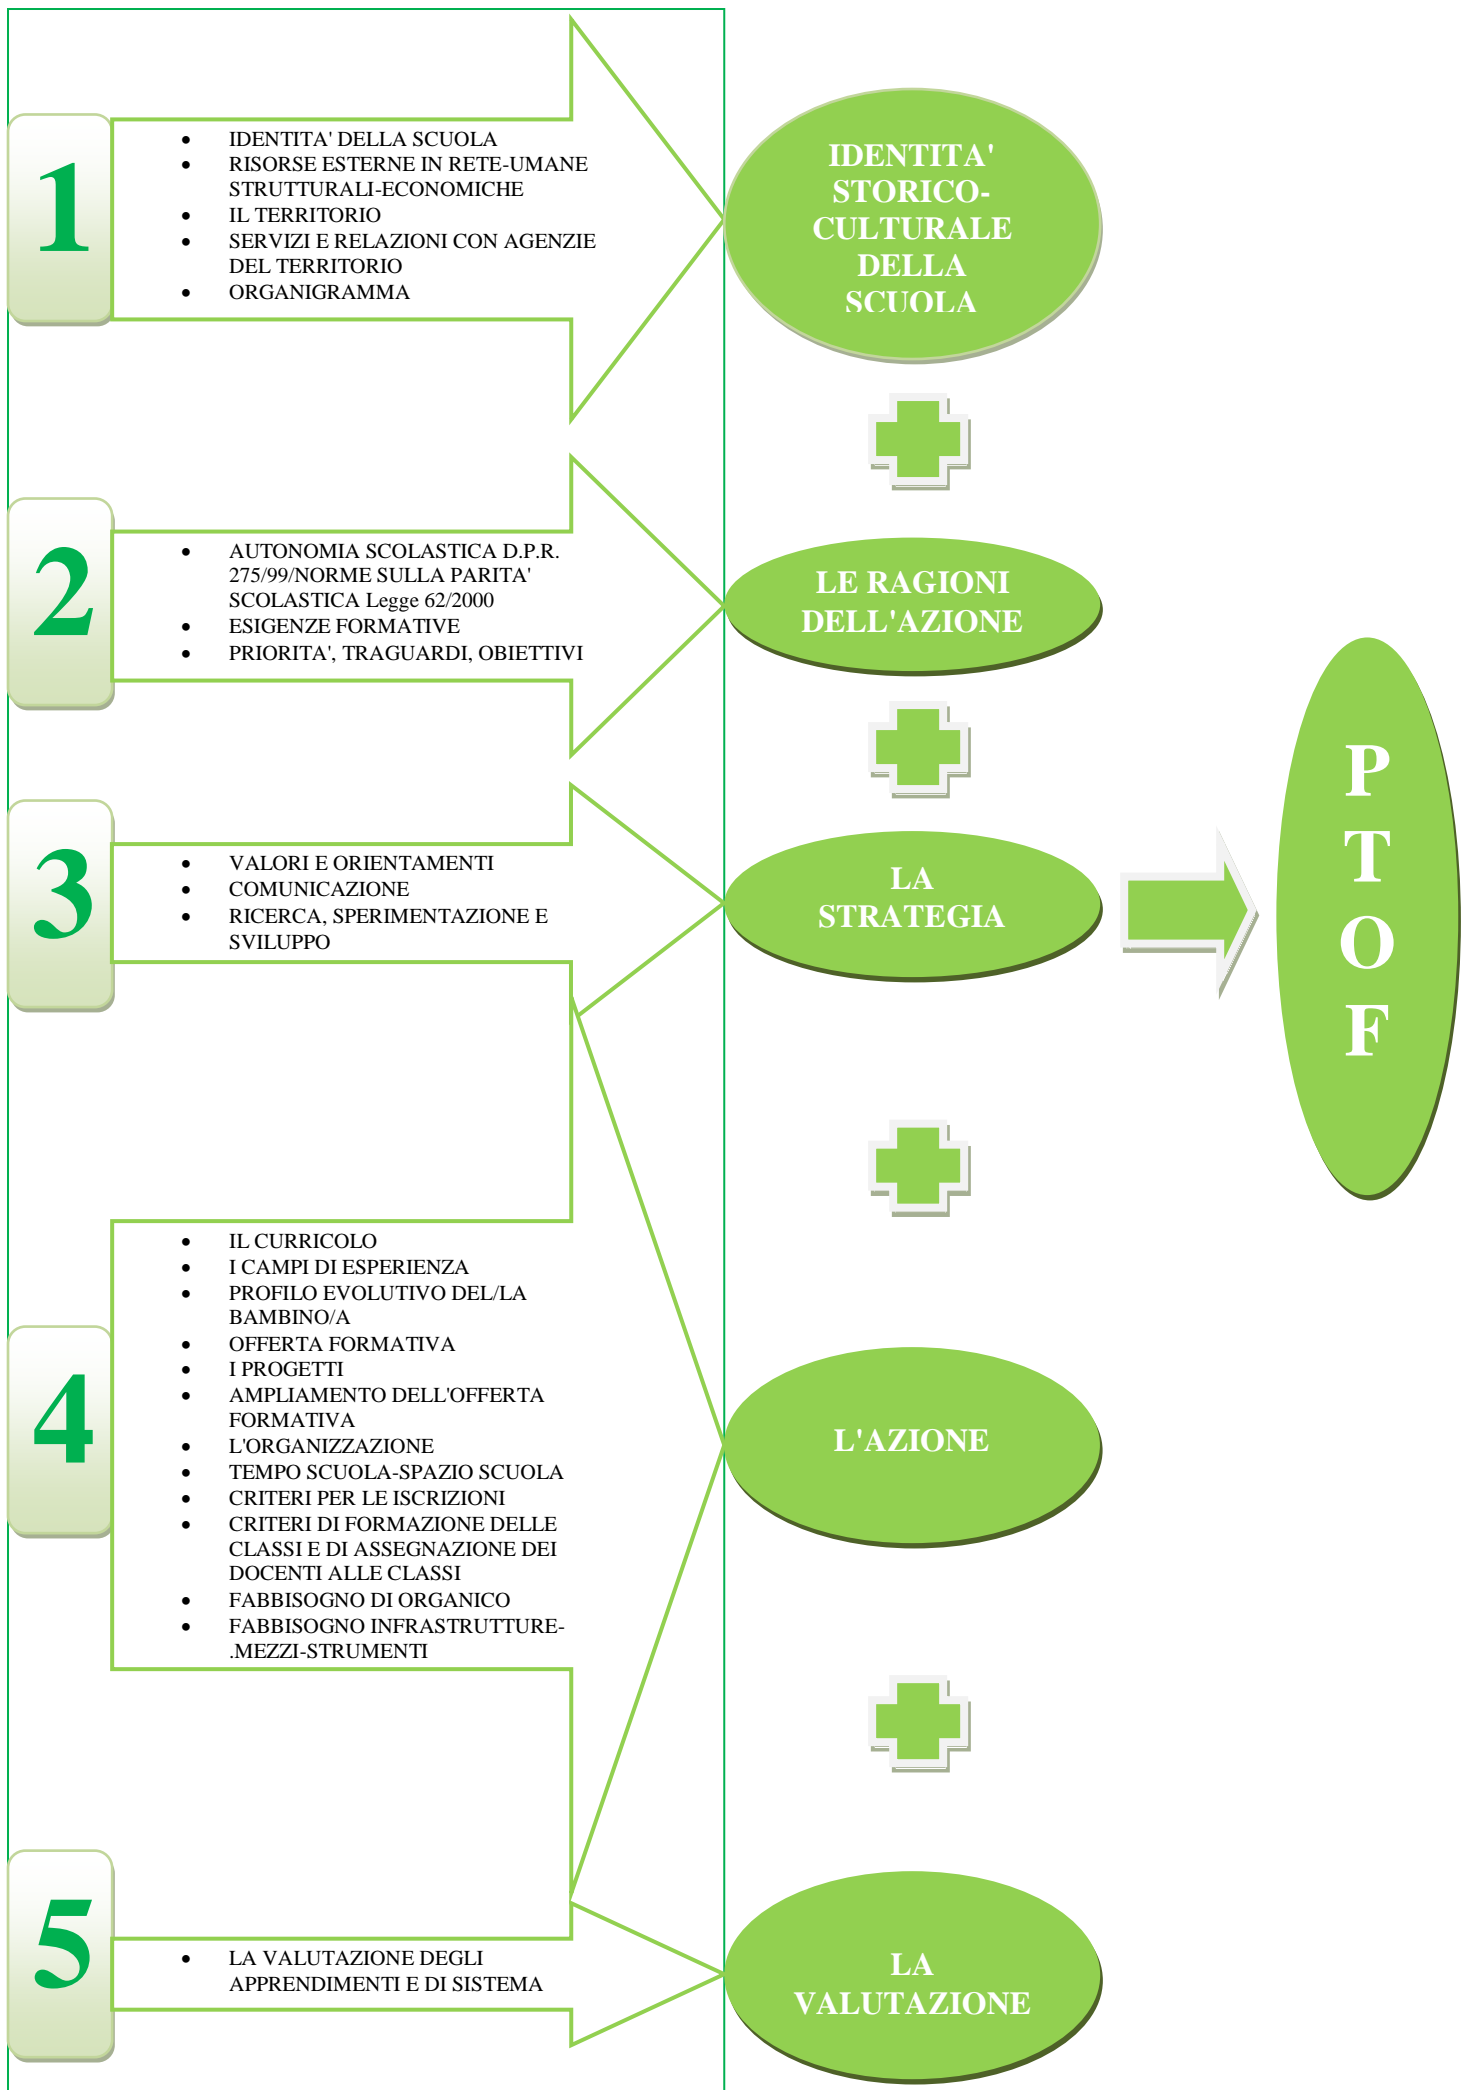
1

- IDENTITA' DELLA SCUOLA
- RISORSE ESTERNE IN RETE-UMANE STRUTTURALI-ECONOMICHE
- IL TERRITORIO
- SERVIZI E RELAZIONI CON AGENZIE DEL TERRITORIO
- ORGANIGRAMMA

IDENTITA' STORICO-CULTURALE DELLA SCUOLA

2

- AUTONOMIA SCOLASTICA D.P.R. 275/99/NORME SULLA PARITA' SCOLASTICA Legge 62/2000
- ESIGENZE FORMATIVE
- PRIORITA', TRAGUARDI, OBIETTIVI

LE RAGIONI DELL'AZIONE

3

- VALORI E ORIENTAMENTI
- COMUNICAZIONE
- RICERCA, SPERIMENTAZIONE E SVILUPPO

LA STRATEGIA

P T O F

4

- IL CURRICOLO
- I CAMPI DI ESPERIENZA
- PROFILO EVOLUTIVO DEL/LA BAMBINO/A
- OFFERTA FORMATIVA
- I PROGETTI
- AMPLIAMENTO DELL'OFFERTA FORMATIVA
- L'ORGANIZZAZIONE
- TEMPO SCUOLA-SPAZIO SCUOLA
- CRITERI PER LE ISCRIZIONI
- CRITERI DI FORMAZIONE DELLE CLASSI E DI ASSEGNAZIONE DEI DOCENTI ALLE CLASSI
- FABBISOGNO DI ORGANICO
- FABBISOGNO INFRASTRUTTURE-.MEZZI-STRUMENTI

L'AZIONE

5

- LA VALUTAZIONE DEGLI APPRENDIMENTI E DI SISTEMA

LA VALUTAZIONE